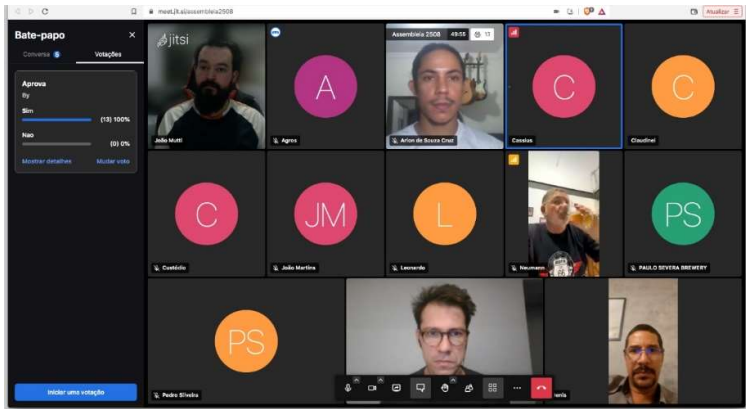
meet.jit.si/assembleia2508

Atualizar

Bate-papo

Conversa 5

Votações

Aprova

By

Sim

(13) 100%

Nao

(0) 0%

Mostrar detalhes

Mudar voto

Iniciar uma votação

jitsi

Assembleia 2508

49:58

11

João Mutti

A

Agros

Arlon de Souza Cruz

C

Cassius

C

Claudinei

C

Custódio

JM

João Martins

L

Leonardo

Neumann

PS

PAULO SEVERA BREWERY

PS

Pedro Silveira

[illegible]enis